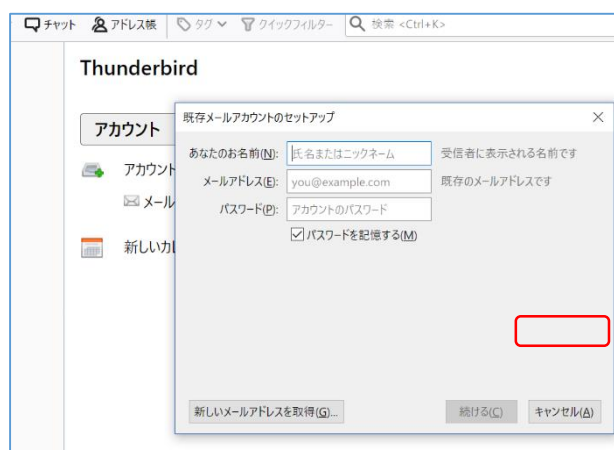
チャット アドレス帳 タグ クイックフィルター 検索 <Ctrl+K>

Thunderbird

アカウント

アカウント

メール

新しいカ

既存メールアカウントのセットアップ

あなたのお名前(N): 氏名またはニックネーム 受信者に表示される名前です

メールアドレス(E): you@example.com 既存のメールアドレスです

パスワード(P): アカウントのパスワード

パスワードを記憶する(M)

新しいメールアドレスを取得(G)...

続ける(C)

キャンセル(A)